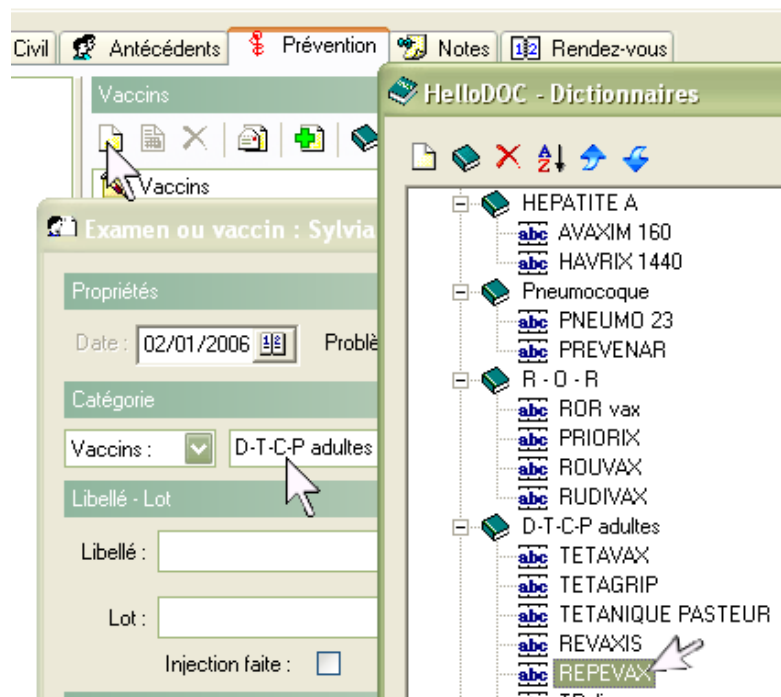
Civil | Antécédents | Prévention | Notes | Rendez-vous

Vaccins

Vaccins

Examen ou vaccin : Sylvia

Propriétés

Date : 02/01/2006 Problè

Catégorie

Vaccins : D-T-C-P adultes

Libellé - Lot

Libellé :

Lot :

Injection faite :

HelloDOC - Dictionnaires

HEPATITE A
abc AVAXIM 160
abc HAVRIX 1440
Pneumocoque
abc PNEUMO 23
abc PREVENAR
R - O - R
abc ROR vax
abc PRIORIX
abc ROUVAX
abc RUDIVAX
D-T-C-P adultes
abc TETAVAX
abc TETAGRIP
abc TETANIQUE PASTEUR
abc REVAXIS
abc REPEVAX